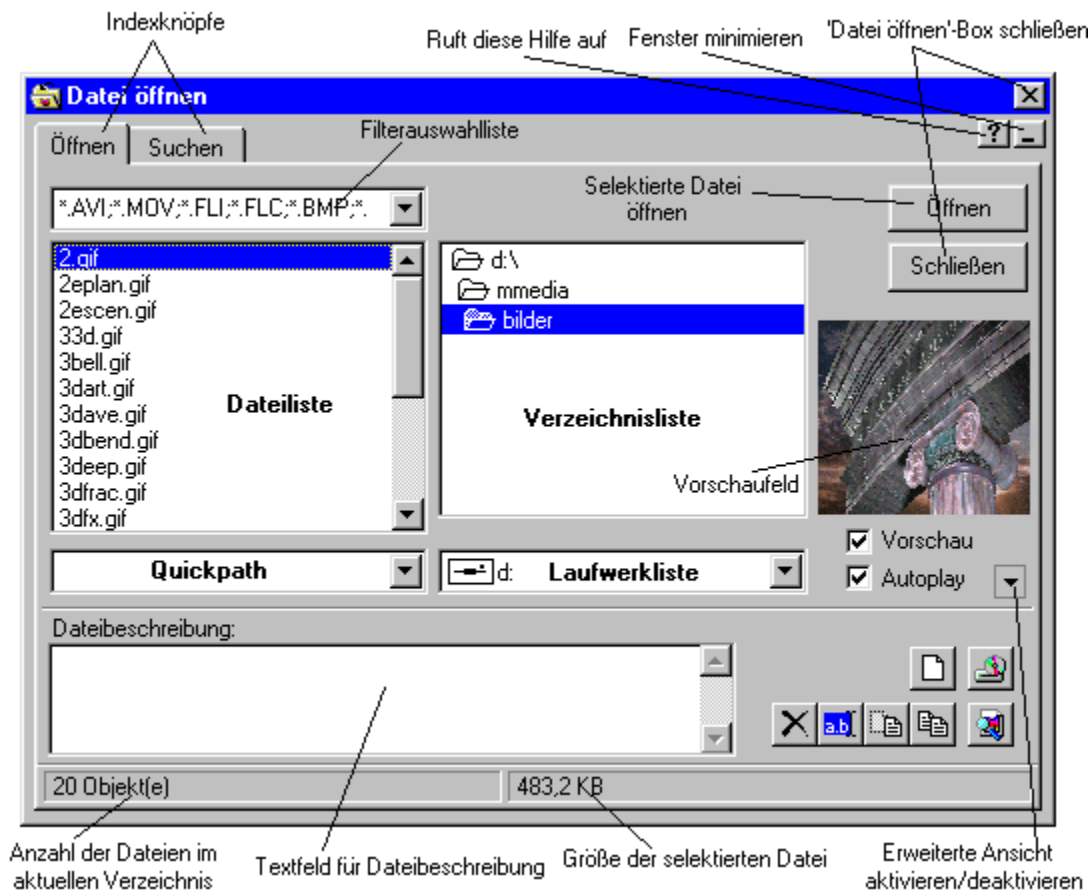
Indexknöpfe

Ruft diese Hilfe auf

Fenster minimieren

'Datei öffnen'-Box schließen

Datei öffnen

?

Öffnen

Suchen

Filterauswahlliste

*.AVI;*.MOV;*.FLI;*.FLC;*.BMP;*.

Selektierte Datei öffnen

Öffnen

Schließen

2.gif
2eplan.gif
2escen.gif
33d.gif
3bell.gif
3dart.gif
3dave.gif
3dbend.gif
3deep.gif
3dfrac.gif
3dfx.gif

Dateiliste

d:\
mmedia
bilder

Verzeichnisliste

Vorschaufeld

Vorschau

Autoplay

Quickpath

d:

Laufwerkliste

Dateibeschreibung:

a.b

20 Objekt(e)

483,2 KB

Anzahl der Dateien im aktuellen Verzeichnis

Textfeld für Dateibeschreibung

Größe der selektierten Datei

Erweiterte Ansicht aktivieren/deaktivieren